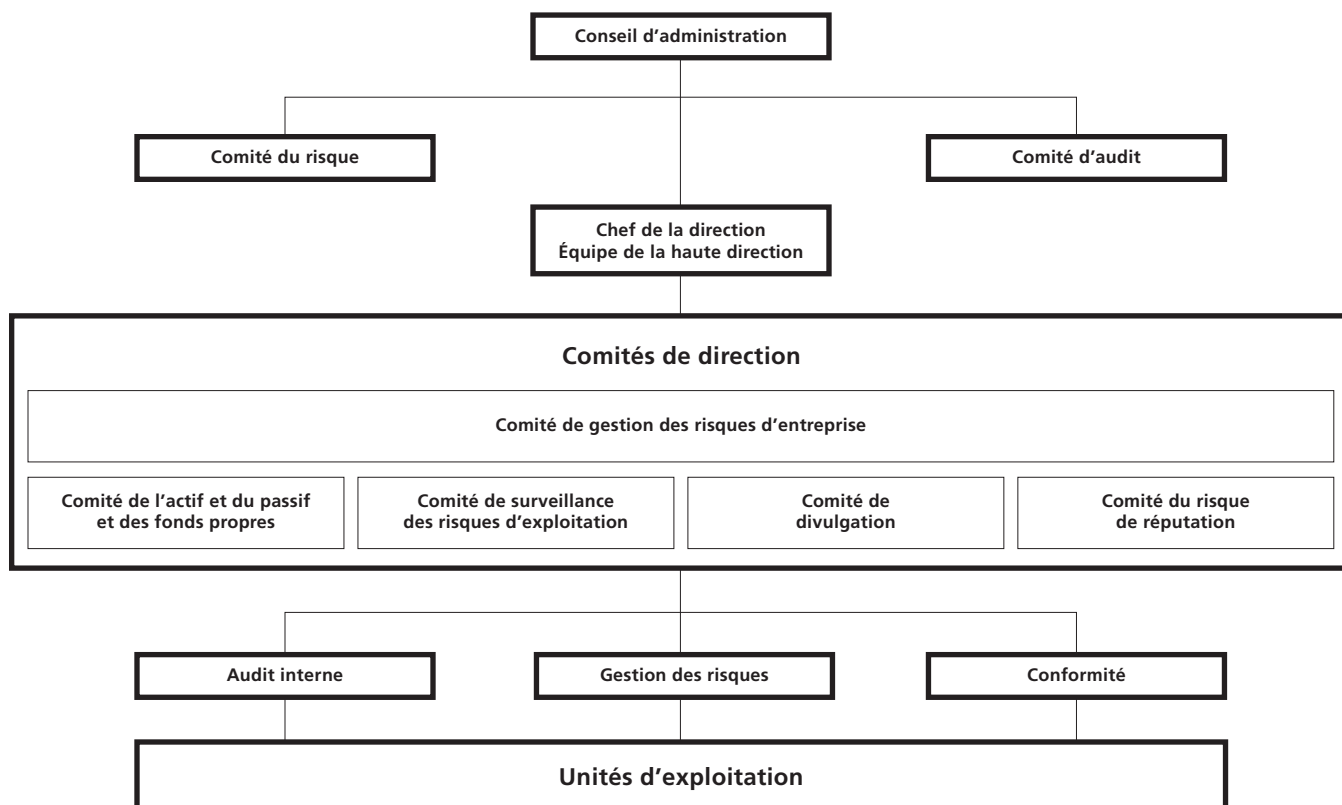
Conseil d'administration

Comité du risque

Comité d'audit

Chef de la direction
Équipe de la haute direction

Comités de direction

Comité de gestion des risques d'entreprise

Comité de l'actif et du passif et des fonds propres

Comité de surveillance des risques d'exploitation

Comité de divulgation

Comité du risque de réputation

Audit interne

Gestion des risques

Conformité

Unités d'exploitation